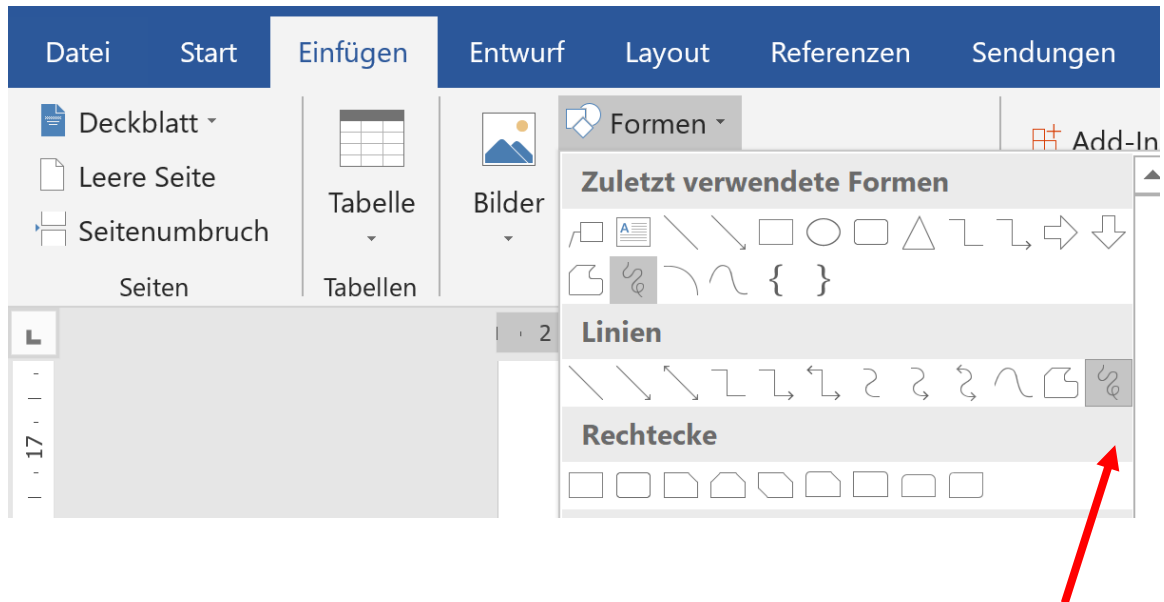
Datei Start Einfügen Entwurf Layout Referenzen Sendungen

Deckblatt
Leere Seite
Seitenumbruch
Seiten

Tabelle
Tabellen

Bilder

Formen

Add-In

Zuletzt verwendete Formen

{ }

Linien

Rechtecke

2

17